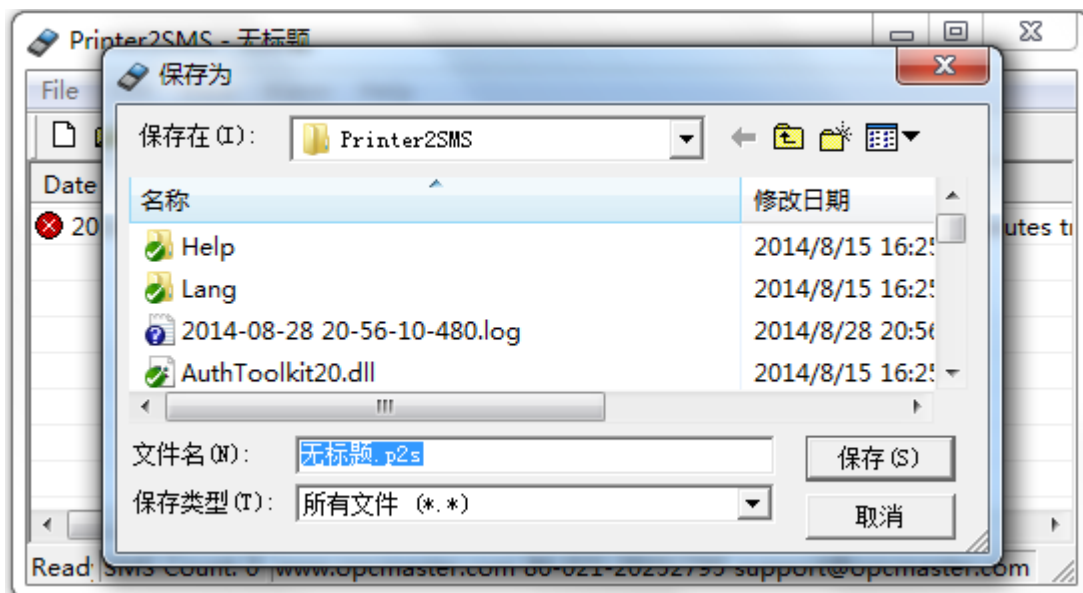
Printer2SMS - 无标题

File

Date

20

utes t

保存为

保存在(I): Printer2SMS

名称

修改日期

Help 2014/8/15 16:2
Lang 2014/8/15 16:2
2014-08-28 20-56-10-480.log 2014/8/28 20:5
AuthToolkit20.dll 2014/8/15 16:2

文件名(N): 无标题.p2s

保存类型(T): 所有文件 (*.*)

保存(S)

取消

Read SMS Count: 0 www.opcmaster.com 86-021-20252795 support@opcmaster.com